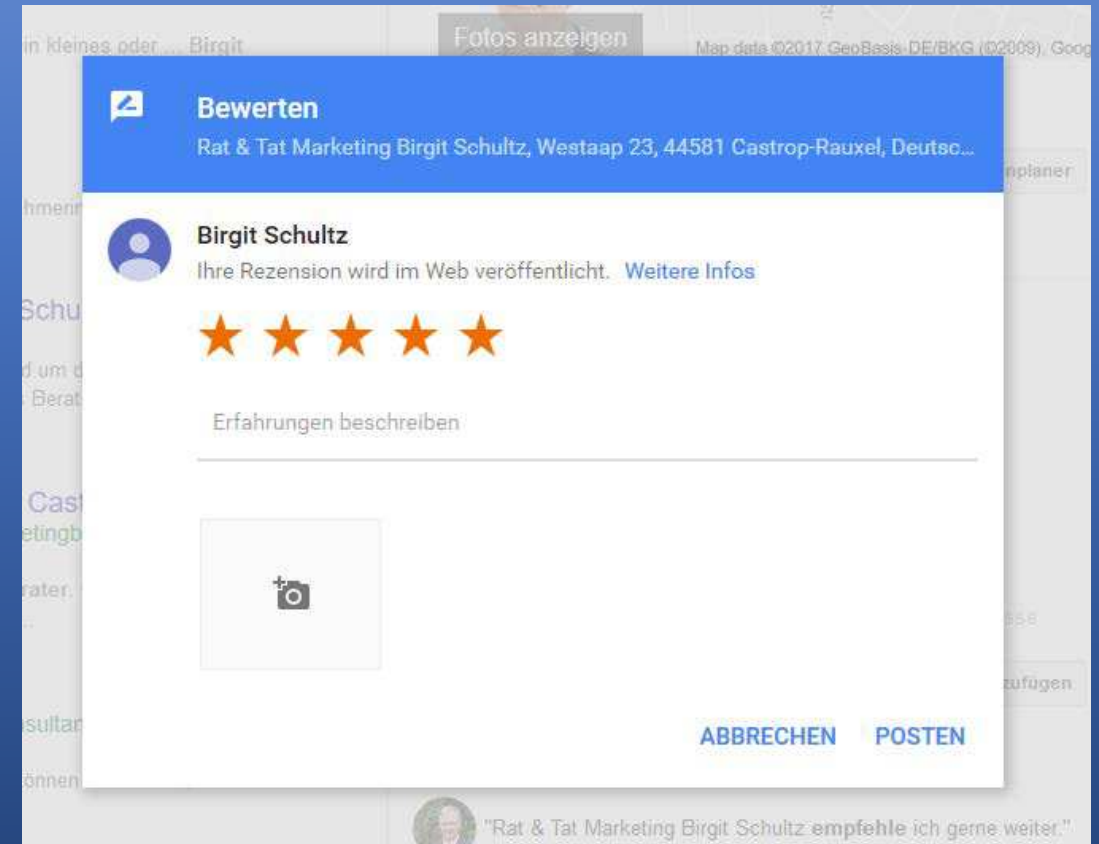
in kleines oder ... Birgit

Fotos anzeigen

Map data ©2017 GeoBasis-DE/BKG (©2009), Goog

Bewerten

Rat & Tat Marketing Birgit Schultz, Westaap 23, 44581 Castrop-Rauxel, Deutsc...

nplaner

hmenn

Birgit Schultz

Ihre Rezension wird im Web veröffentlicht. Weitere Infos

Schu

d um d
Berat

Erfahrungen beschreiben

Cas
etingb

rater.
...

sse

zufügen

sultan

ABBRECHEN POSTEN

önnen

"Rat & Tat Marketing Birgit Schultz empfehle ich gerne weiter."